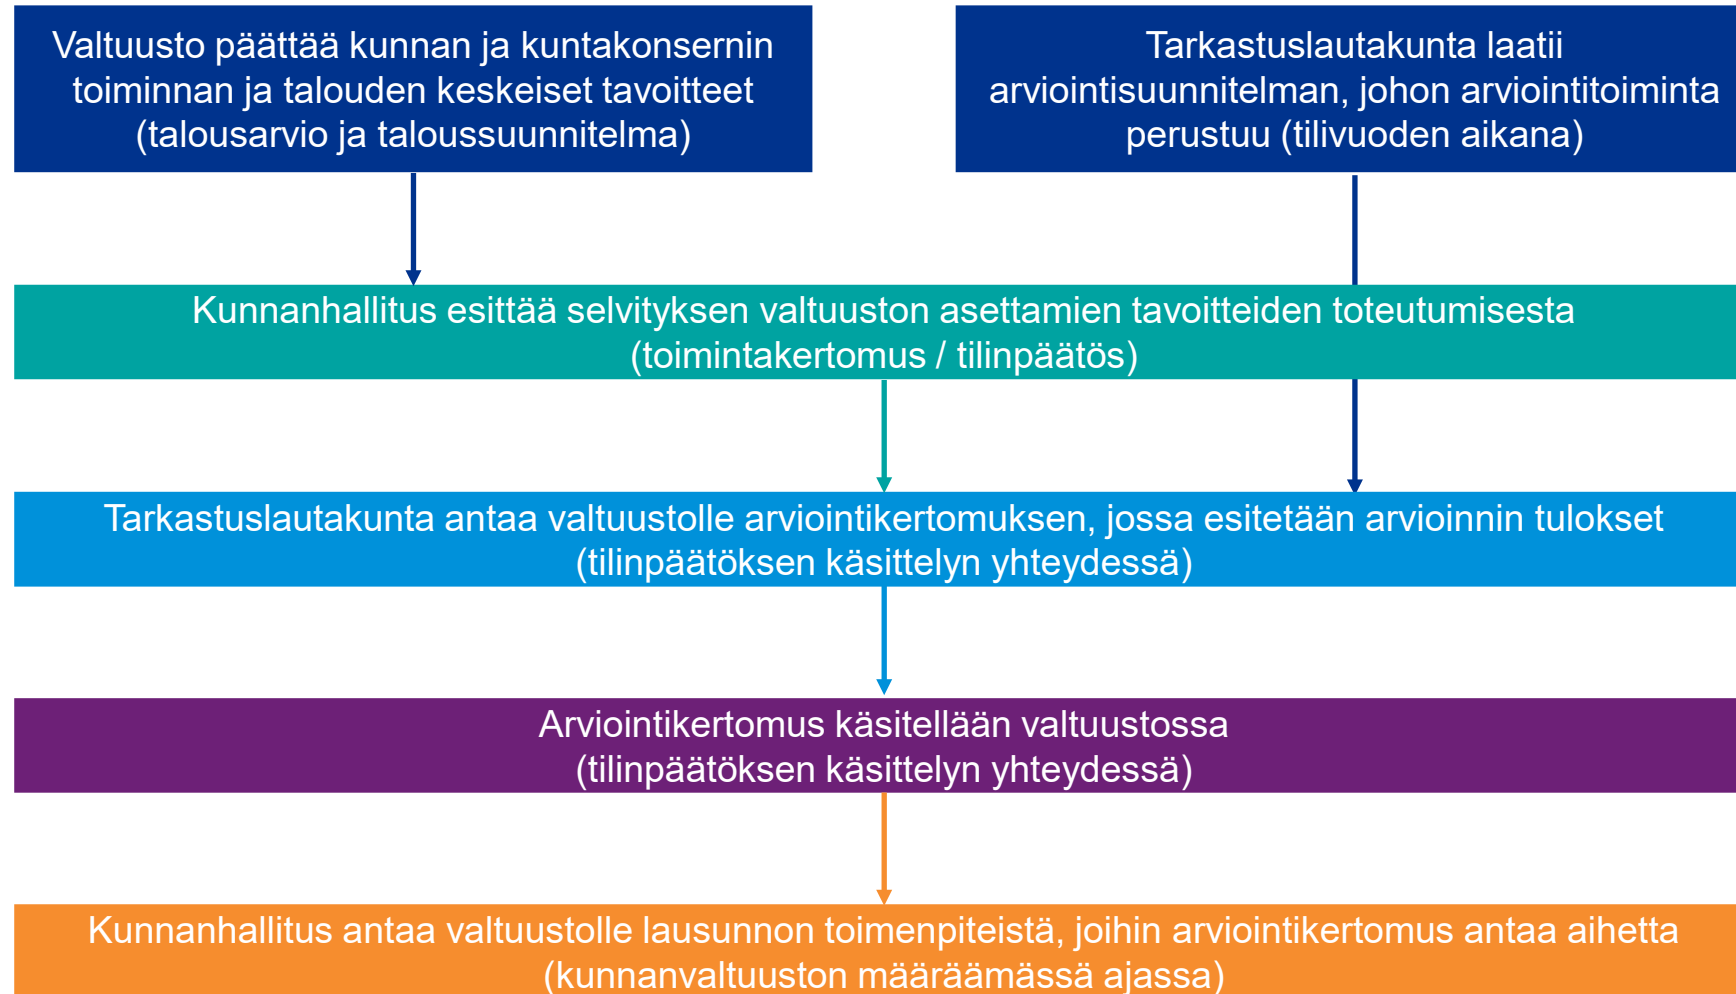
Valtuusto päättää kunnan ja kuntakonsernin toiminnan ja talouden keskeiset tavoitteet (talousarvio ja taloussuunnitelma)

Tarkastuslautakunta laatii arviointisuunnitelman, johon arviointitoiminta perustuu (tilivuoden aikana)

Kunnanhallitus esittää selvityksen valtuuston asettamien tavoitteiden toteutumisesta (toimintakertomus / tilinpäätös)

Tarkastuslautakunta antaa valtuustolle arviointikertomuksen, jossa esitetään arvioinnin tulokset (tilinpäätöksen käsittelyn yhteydessä)

Arviointikertomus käsitellään valtuustossa (tilinpäätöksen käsittelyn yhteydessä)

Kunnanhallitus antaa valtuustolle lausunnon toimenpiteistä, joihin arviointikertomus antaa aihetta (kunnanvaltuuston määräämässä ajassa)